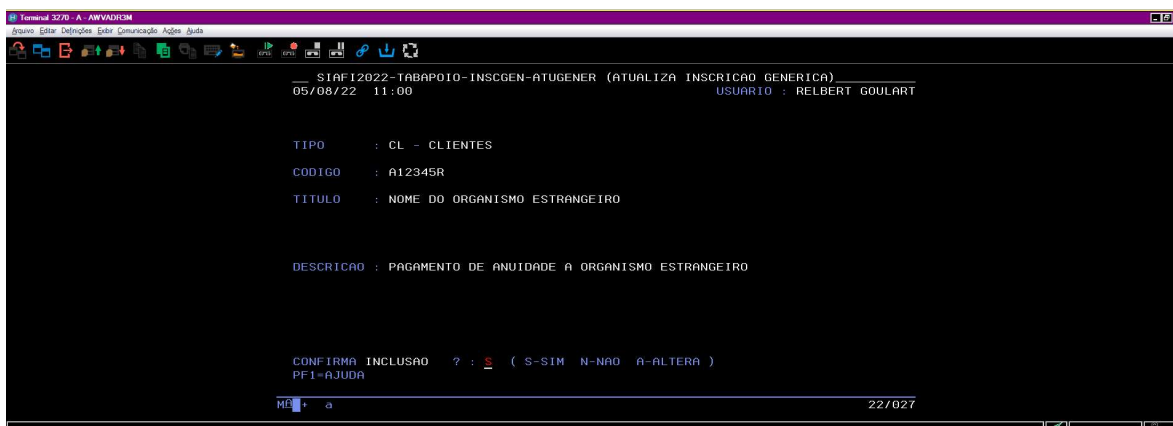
Terminal 3270 - A - AWVADR3M

Arquivo Editar Definições Exibir Comunicação Ações Ajuda

__ SIAFI2022-TABAPOIO-INSCGEN-ATUGENER (ATUALIZA INSCRICAO GENERICA)________
05/08/22 11:00 USUARIO : RELBERT GOULART

TIPO : CL - CLIENTES

CODIGO : A12345R

TITULO : NOME DO ORGANISMO ESTRANGEIRO

DESCRICAO : PAGAMENTO DE ANUIDADE A ORGANISMO ESTRANGEIRO

CONFIRMA INCLUSAO ? : S ( S-SIM N-NAO A-ALTERA )
PF1=AJUDA

MA + a 22/027